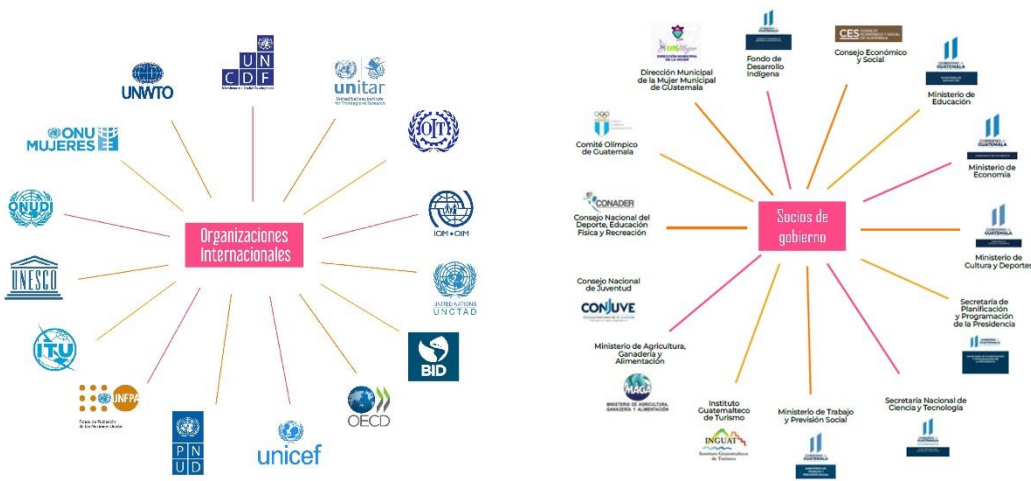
UNWTO

UN CDF

unitar

OIT

ONU MUJERES

ONUDI

Organizaciones Internacionales

IOM • OIM

UNESCO

UNITED NATIONS UNCTAD

ITU

BID

UNFPA

OECD

P N U D

unicef

Dirección Municipal de la Mujer Municipal de Guatemala

Fondo de Desarrollo Indígena

CES

Consejo Económico y Social

Ministerio de Educación

Comité Olímpico de Guatemala

Ministerio de Economía

CONADER

Consejo Nacional del Deporte, Educación Física y Recreación

Socios de gobierno

Ministerio de Cultura y Deportes

Consejo Nacional de Juventud

CONJUVE

Secretaría de Planificación y Programación de la Presidencia

Ministerio de Agricultura, Ganadería y Alimentación

MAGA

MINISTERIO DE AGRICULTURA, GANADERÍA Y ALIMENTACIÓN

Instituto Guatemalteco de Turismo

INGUAT

Ministerio de Trabajo y Previsión Social

Secretaría Nacional de Ciencia y Tecnología